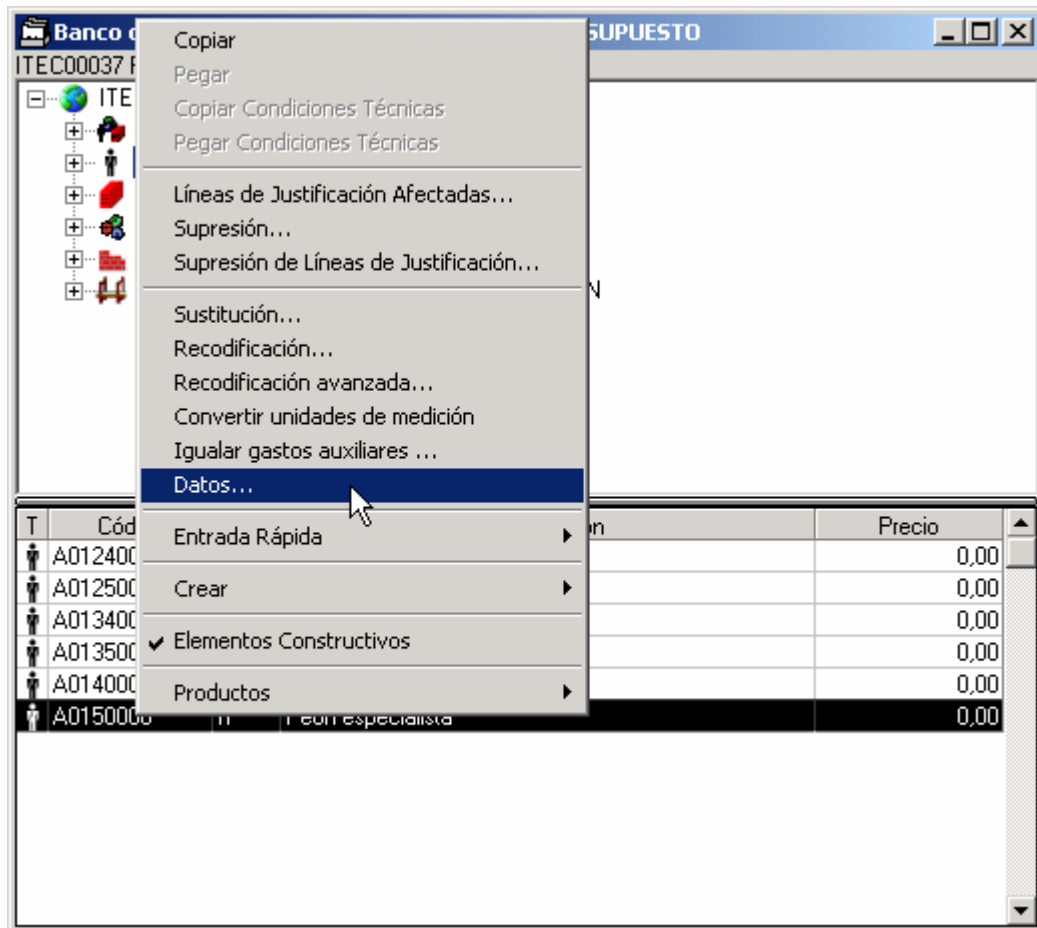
Banco d SUPUESTO
ITEC00037 F
ITE
N

Copiar
Pegar
Copiar Condiciones Técnicas
Pegar Condiciones Técnicas

Líneas de Justificación Afectadas...
Supresión...
Supresión de Líneas de Justificación...

Sustitución...
Recodificación...
Recodificación avanzada...
Convertir unidades de medición
Igualar gastos auxiliares ...
Datos...

Entrada Rápida

Crear

Elementos Constructivos

Productos

| T | Cód | | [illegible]n | Precio |
|---|---|---|---|---|
| | A012400 | | | 0,00 |
| | A012500 | | | 0,00 |
| | A013400 | | | 0,00 |
| | A013500 | | | 0,00 |
| | A014000 | | | 0,00 |
| | A0150000 | h | Peón especialista | 0,00 |